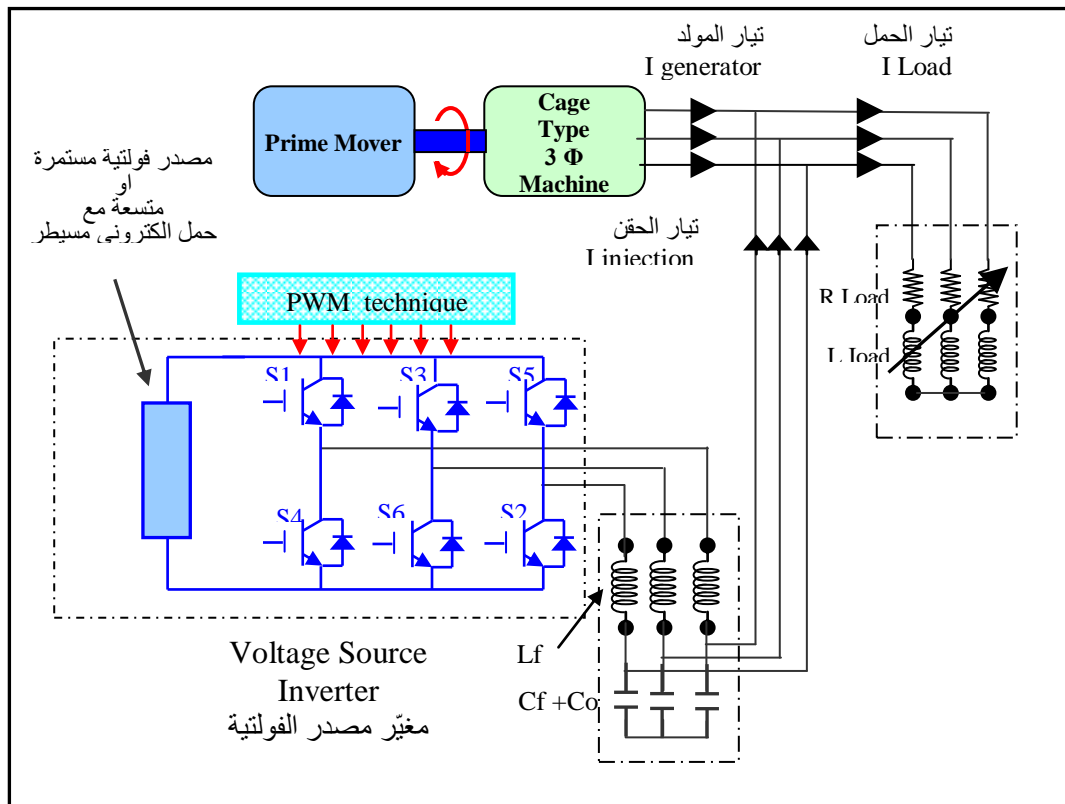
تيار المولد
I generator

تيار الحمل
I Load

Prime Mover

Cage Type 3 Φ Machine

مصدر فولتية مستمرة
او
متسعة مع
حمل الكتروني مسيطر

تيار الحقن
I injection

PWM technique

R Load

L Load

S1
S3
S5
S4
S6
S2

Voltage Source Inverter
مغيّر مصدر الفولتية

Lf

Cf +Co